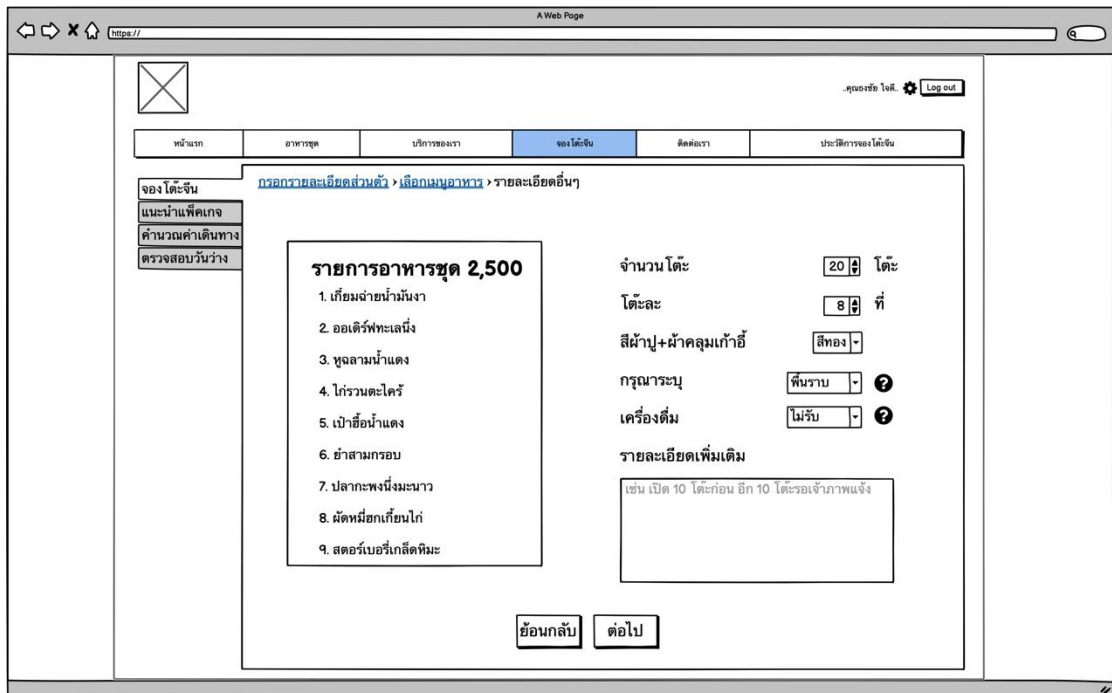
A Web Page

https://

..คุณธงชัย ใจดี.. Log out

| หน้าแรก | อาหารชุด | บริการของเรา | จองโต๊ะจีน | ติดต่อเรา | ประวัติการจองโต๊ะจีน |
|---|---|---|---|---|---|

จองโต๊ะจีน
แนะนำแพ็คเกจ
คำนวณค่าเดินทาง
ตรวจสอบวันว่าง

กรอกรายละเอียดส่วนตัว > เลือกเมนูอาหาร > รายละเอียดอื่นๆ

รายการอาหารชุด 2,500
1. เกี๊ยมฉ่ายน้ำมันงา
2. ออเดิร์ฟทะเลนึ่ง
3. หูฉลามน้ำแดง
4. ไก่รวนตะไคร้
5. เป๋าฮื้อน้ำแดง
6. ยำสามกรอบ
7. ปลากะพงนึ่งมะนาว
8. ผัดหมี่ฮกเกี้ยนไก่
9. สตอร์เบอรี่เกล็ดหิมะ

จำนวนโต๊ะ 20 โต๊ะ
โต๊ะละ 8 ที่
สีผ้าปู+ผ้าคลุมเก้าอี้ สีทอง
กรุณาระบุ พื้นราบ
เครื่องดื่ม ไม่รับ
รายละเอียดเพิ่มเติม
เช่น เปิด 10 โต๊ะก่อน อีก 10 โต๊ะรอเจ้าภาพแจ้ง

ย้อนกลับ ต่อไป